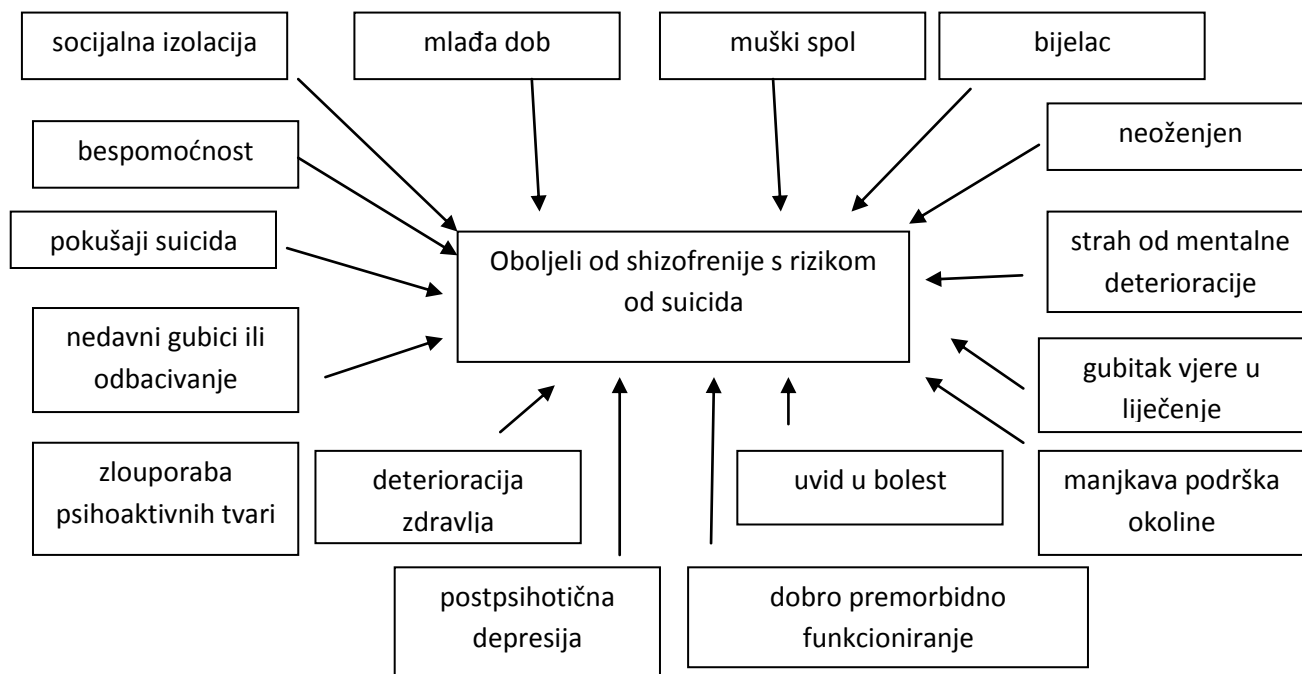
socijalna izolacija

mlađa dob

muški spol

bijelac

bespomoćnost

neoženjen

pokušaji suicida

Oboljeli od shizofrenije s rizikom od suicida

strah od mentalne deterioracije

nedavni gubici ili odbacivanje

gubitak vjere u liječenje

zlouporaba psihoaktivnih tvari

deterioracija zdravlja

uvid u bolest

manjkava podrška okoline

postpsihotična depresija

dobro premorbidno funkcioniranje